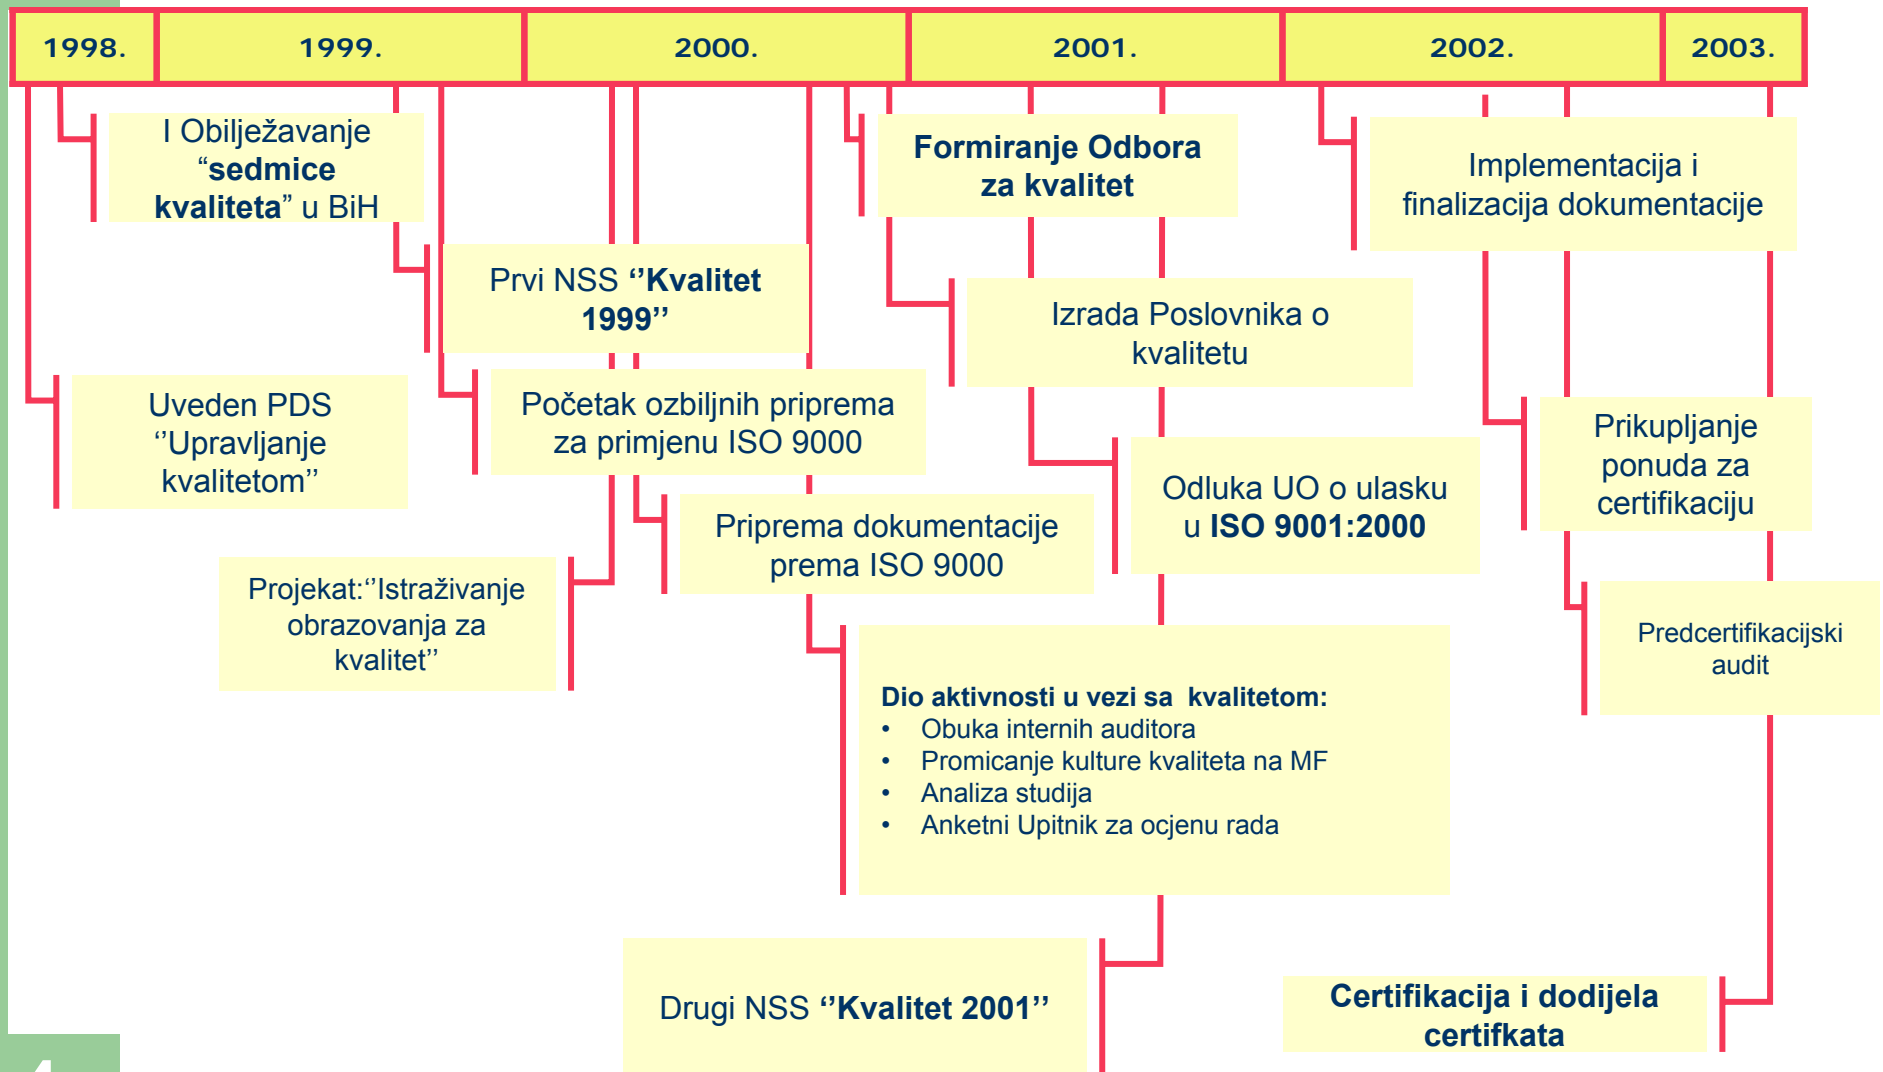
| 1998. | 1999. | 2000. | 2001. | 2002. | 2003. |
|---|---|---|---|---|---|

I Obilježavanje “sedmice kvaliteta” u BiH

Uveden PDS ‘’Upravljanje kvalitetom’’

Prvi NSS ‘’Kvalitet 1999’’

Početak ozbiljnih priprema za primjenu ISO 9000

Projekat:‘’Istraživanje obrazovanja za kvalitet’’

Priprema dokumentacije prema ISO 9000

Formiranje Odbora za kvalitet

Izrada Poslovnika o kvalitetu

Odluka UO o ulasku u ISO 9001:2000

Dio aktivnosti u vezi sa kvalitetom:
• Obuka internih auditora
• Promicanje kulture kvaliteta na MF
• Analiza studija
• Anketni Upitnik za ocjenu rada

Drugi NSS ‘’Kvalitet 2001’’

Implementacija i finalizacija dokumentacije

Prikupljanje ponuda za certifikaciju

Predcertifikacijski audit

Certifikacija i dodijela certfkata